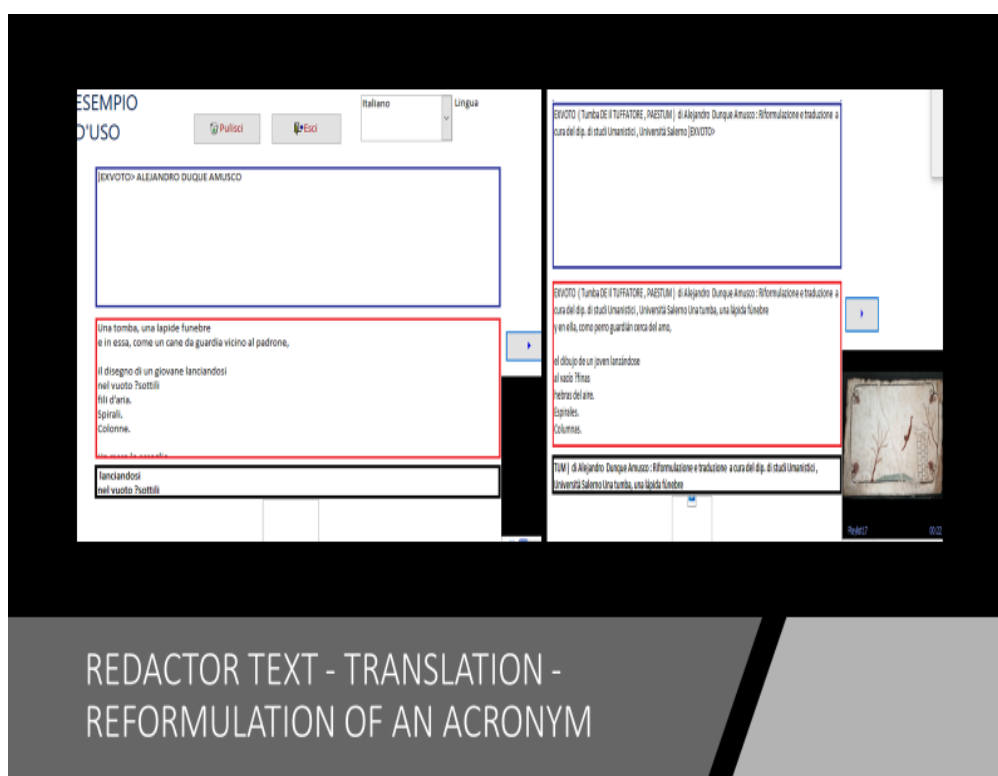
ESEMPIO D'USO

Pulisci

Esci

Italiano

Lingua

|EXVOTO> ALEJANDRO DUQUE AMUSCO

Una tomba, una lapide funebre
e in essa, come un cane da guardia vicino al padrone,

il disegno di un giovane lanciandosi
nel vuoto ?sottili
fili d'aria.
Spirali.
Colonne.

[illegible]

lanciandosi
nel vuoto ?sottili

EXVOTO ( Tumba DE Il TUFFATORE , PAESTUM ) di Alejandro Dunque Amusco : Riformulazione e traduzione a cura del dip. di studi Umanistici , Università Salerno |EXVOTO>

EXVOTO ( Tumba DE Il TUFFATORE , PAESTUM ) di Alejandro Dunque Amusco : Riformulazione e traduzione a cura del dip. di studi Umanistici , Università Salerno Una tumba, una lápida fúnebre
y en ella, como perro guardián cerca del amo,

el dibujo de un joven lanzándose
al vacío ?finas
hebras del aire.
Espirales.
Columnas.

TUM ) di Alejandro Dunque Amusco : Riformulazione e traduzione a cura del dip. di studi Umanistici , Università Salerno Una tumba, una lápida fúnebre

Pavlist17

00:22

REDACTOR TEXT - TRANSLATION - REFORMULATION OF AN ACRONYM